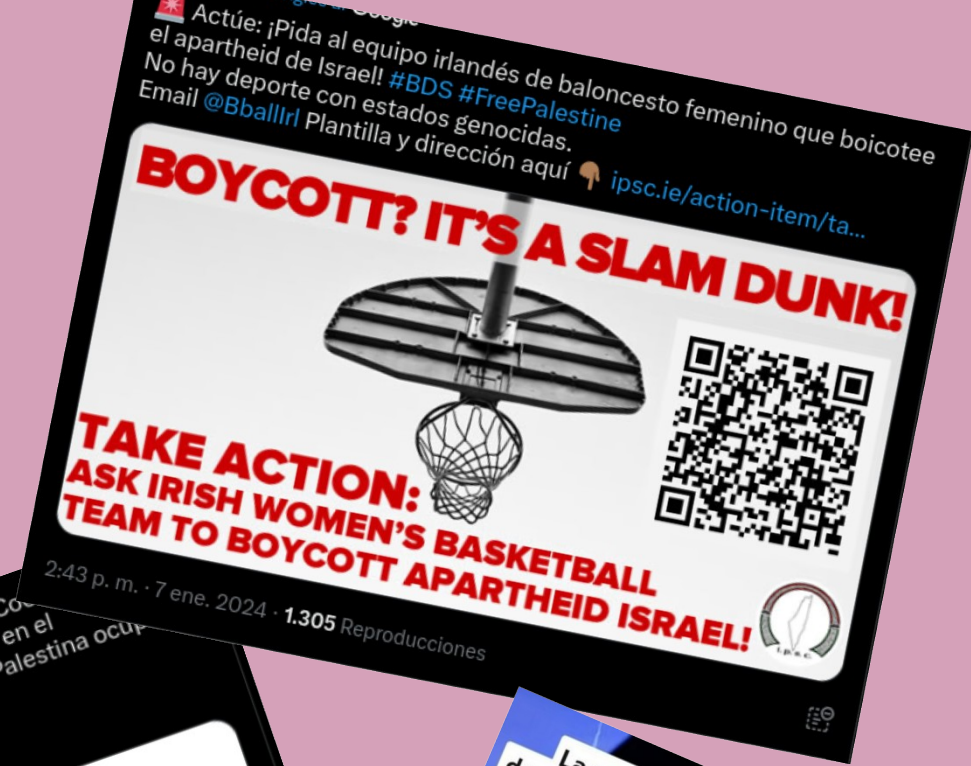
🚨 Actúe: ¡Pida al equipo irlandés de baloncesto femenino que boicotee el apartheid de Israel! #BDS #FreePalestine
No hay deporte con estados genocidas.
Email @BballIrl Plantilla y dirección aquí 👇 ipsc.ie/action-item/ta...

BOYCOTT? IT'S A SLAM DUNK!

TAKE ACTION:
ASK IRISH WOMEN'S BASKETBALL TEAM TO BOYCOTT APARTHEID ISRAEL!

I.P.S.C

2:43 p. m. · 7 ene. 2024 · 1.305 Reproducciones

Co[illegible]
en el
Palestina ocup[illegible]

La
d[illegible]